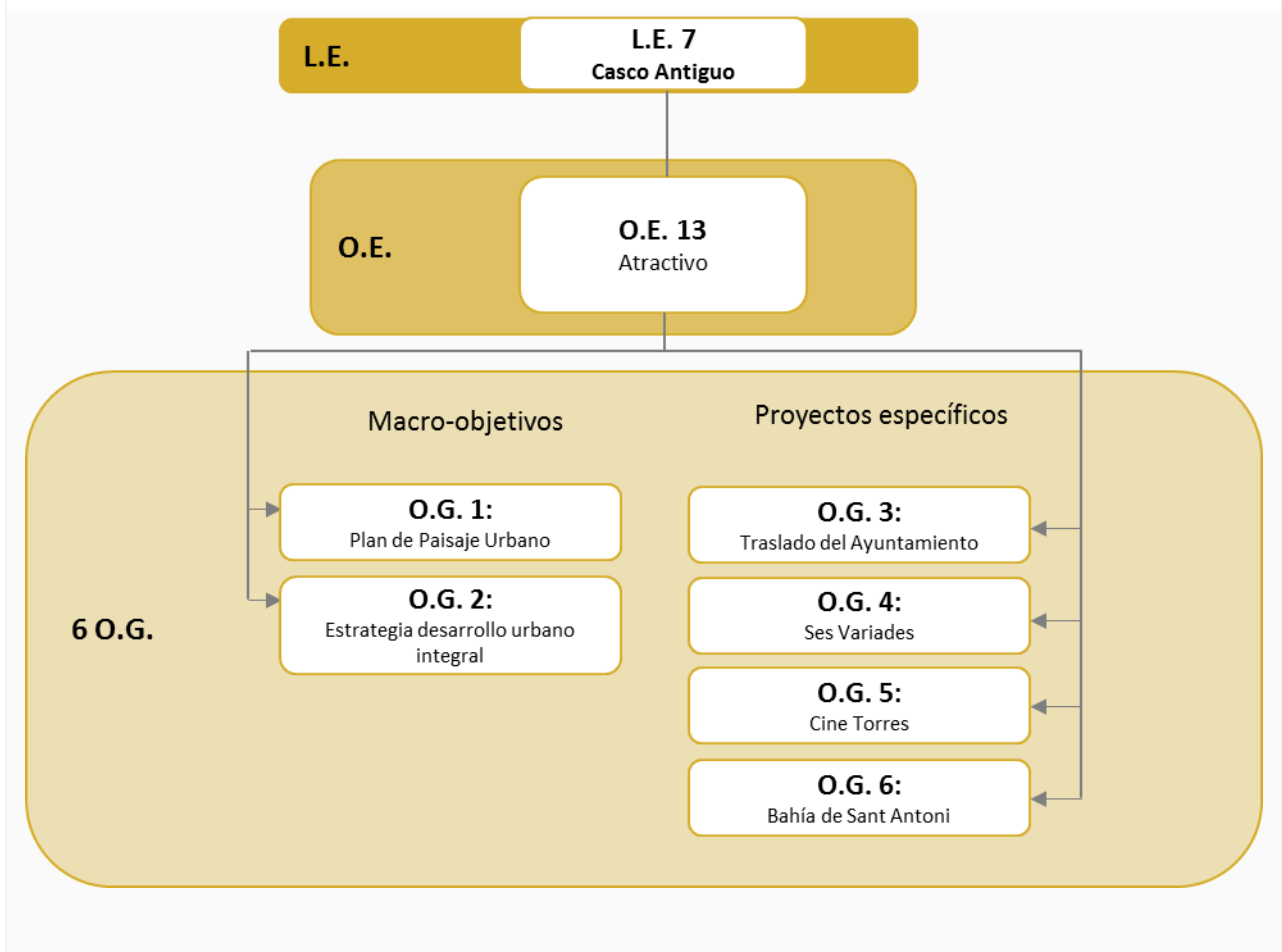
L.E.

L.E. 7
Casco Antiguo

O.E.

O.E. 13
Atractivo

6 O.G.

Macro-objetivos

O.G. 1:
Plan de Paisaje Urbano

O.G. 2:
Estrategia desarrollo urbano integral

Proyectos específicos

O.G. 3:
Traslado del Ayuntamiento

O.G. 4:
Ses Variades

O.G. 5:
Cine Torres

O.G. 6:
Bahía de Sant Antoni